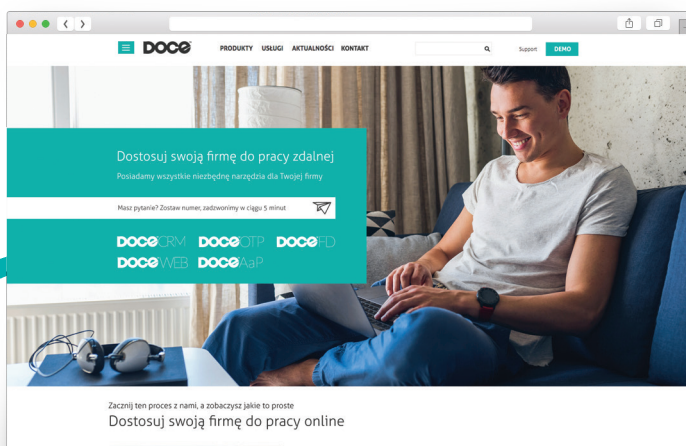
DOCO PRODUKTY USŁUGI AKTUALNOŚCI KONTAKT

Support DEMO

Dostosuj swoją firmę do pracy zdalnej

Posiadamy wszystkie niezbędne narzędzia dla Twojej firmy

Masz pytanie? Zostaw numer, zadzwonimy w ciągu 5 minut

DOCOCRM DOCOOTP DOCOFD DOCOWEB DOCOAaP

Zacznij ten proces z nami, a zobaczysz jakie to proste

Dostosuj swoją firmę do pracy online